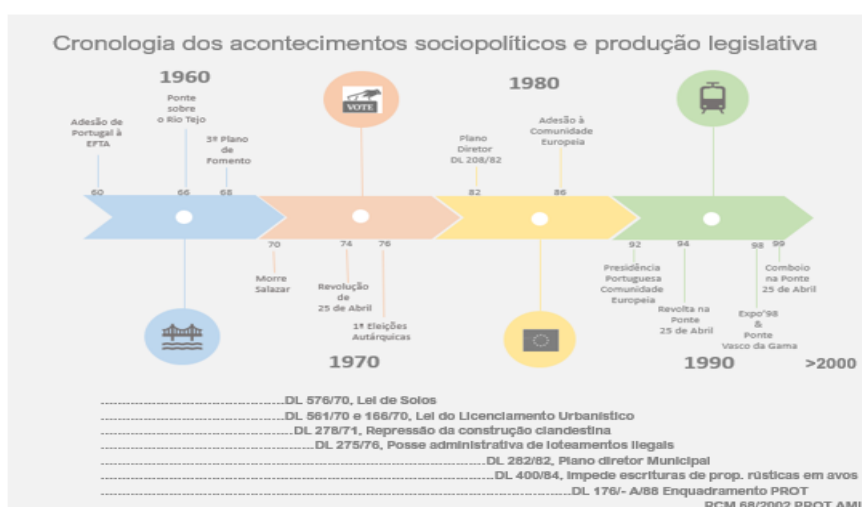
Cronologia dos acontecimentos sociopolíticos e produção legislativa

1960

Adesão de Portugal à EFTA
60

Ponte sobre o Rio Tejo
66

3º Plano de Fomento
68

VOTE

70
Morre Salazar

74
Revolução de 25 de Abril

76
1ª Eleições Autárquicas

1970

1980

Plano Diretor DL 208/82
82

Adesão à Comunidade Europeia
86

92
Presidência Portuguesa Comunidade Europeia

94
Revolta na Ponte 25 de Abril

98
Expo'98 & Ponte Vasco da Gama

99
Comboio na Ponte 25 de Abril

1990

>2000

....................................................DL 576/70, Lei de Solos
....................................................DL 561/70 e 166/70, Lei do Licenciamento Urbanístico
....................................................DL 278/71, Repressão da construção clandestina
....................................................DL 275/76, Posse administrativa de loteamentos ilegais
....................................................DL 282/82, Plano diretor Municipal
....................................................DL 400/84, Impede escrituras de prop. rústicas em avos
....................................................DL 176/- A/88 Enquadramento PROT
RCM 68/2002 PROT AML